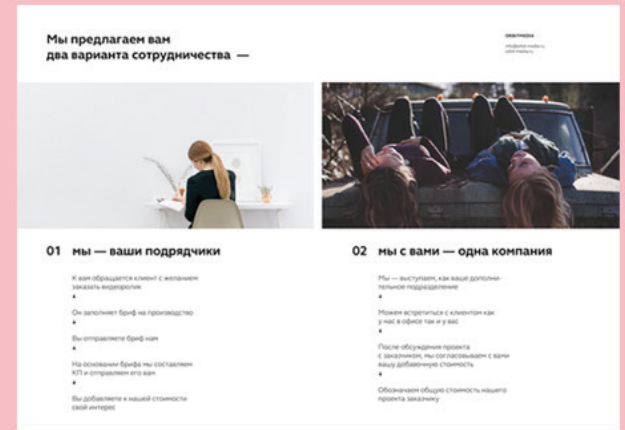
Мы предлагаем вам
два варианта сотрудничества —

ORBITMEDIA
info@orbit-media.ru
orbit-media.ru

01 мы — ваши подрядчики

К вам обращается клиент с желанием заказать видеоролик

Он заполняет бриф на производство

Вы отправляете бриф нам

На основании брифа мы составляем КП и отправляем его вам

Вы добавляете к нашей стоимости свой интерес

02 мы с вами — одна компания

Мы — выступаем, как ваше дополнительное подразделение

Можем встретиться с клиентом как у нас в офисе так и у вас

После обсуждения проекта с заказчиком, мы согласовываем с вами вашу добавочную стоимость

Обозначаем общую стоимость нашего проекта заказчику